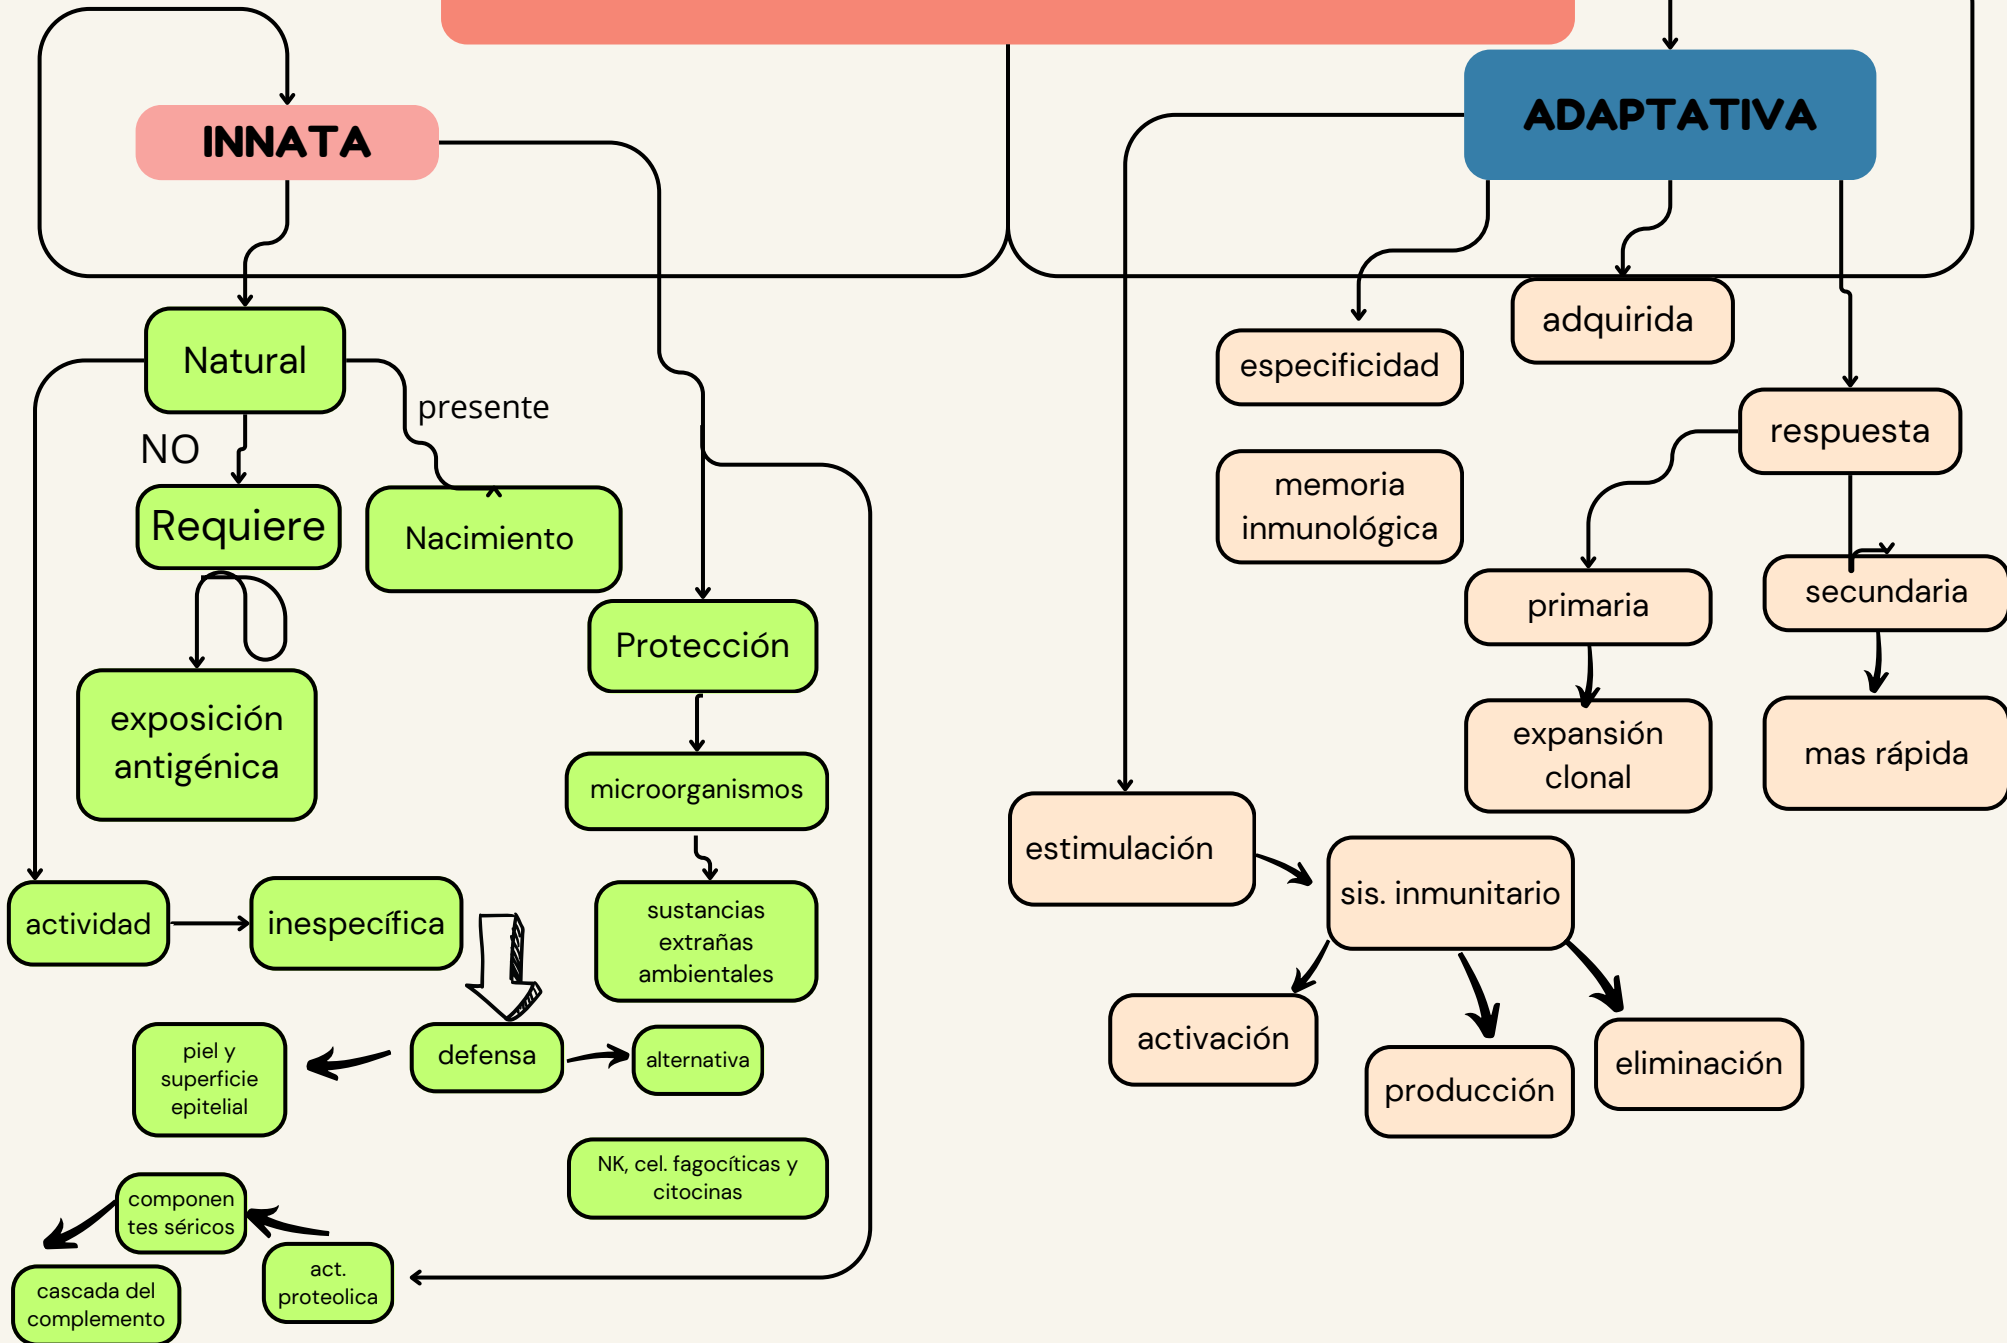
INNATA

ADAPTATIVA

Natural

presente

NO

Requiere

Nacimiento

exposición antigénica

Protección

microorganismos

sustancias extrañas ambientales

actividad

inespecífica

defensa

piel y superficie epitelial

alternativa

NK, cel. fagocíticas y citocinas

componen tes séricos

act. proteolica

cascada del complemento

adquirida

especificidad

memoria inmunológica

respuesta

primaria

secundaria

expansión clonal

mas rápida

estimulación

sis. inmunitario

activación

producción

eliminación